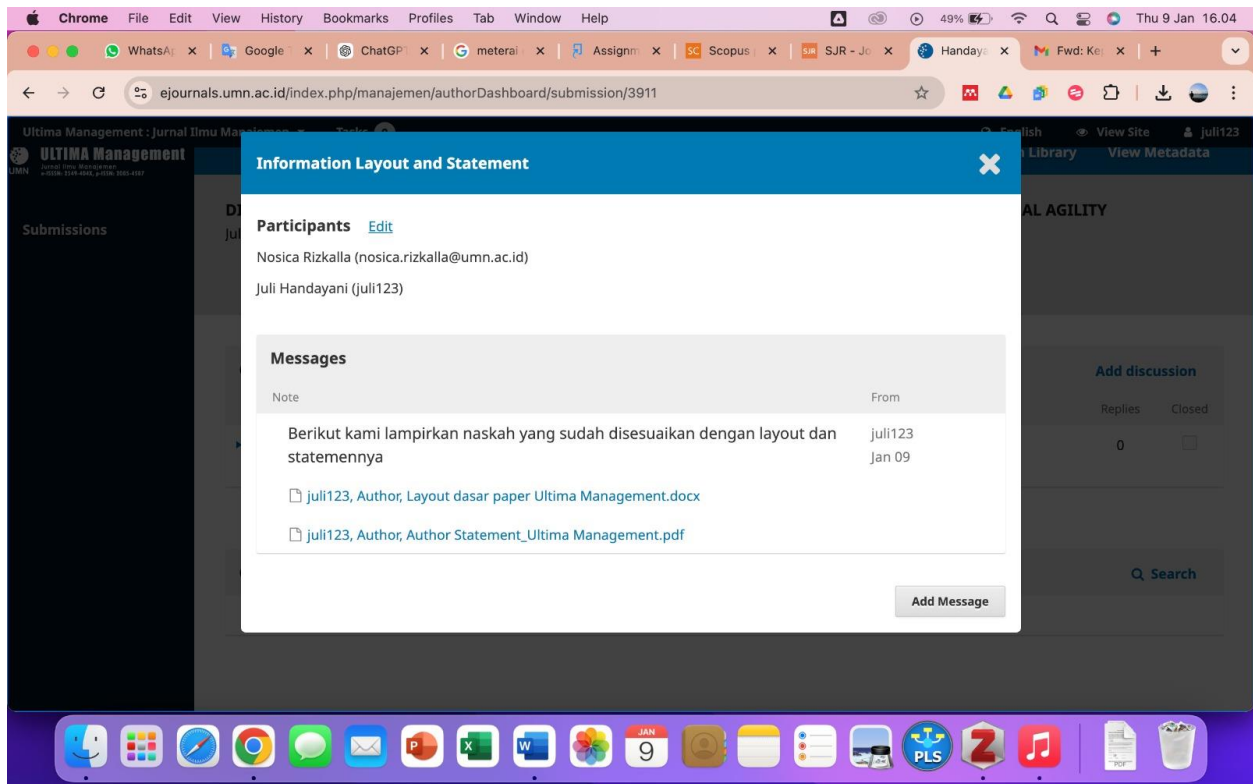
Chrome File Edit View History Bookmarks Profiles Tab Window Help 49% Thu 9 Jan 16.04

WhatsA | Google | ChatGP | meterai | Assignm | Scopus | SJR - Jo | Handaya | Fwd: Ke | +

ejournals.umn.ac.id/index.php/manajemen/authorDashboard/submission/3911

Ultima Management : Jurnal Ilmu Ma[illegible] Tasks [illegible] English View Site juli123

ULTIMA Management

Submissions

DI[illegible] AL AGILITY

Jul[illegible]

n Library View Metadata

Add discussion

Replies Closed

0

Search

Information Layout and Statement

Participants Edit

Nosica Rizkalla (nosica.rizkalla@umn.ac.id)

Juli Handayani (juli123)

Messages

| Note | From |
|---|---|
| Berikut kami lampirkan naskah yang sudah disesuaikan dengan layout dan statemennya | juli123 Jan 09 |

juli123, Author, Layout dasar paper Ultima Management.docx

juli123, Author, Author Statement_Ultima Management.pdf

Add Message

JAN 9

PLS